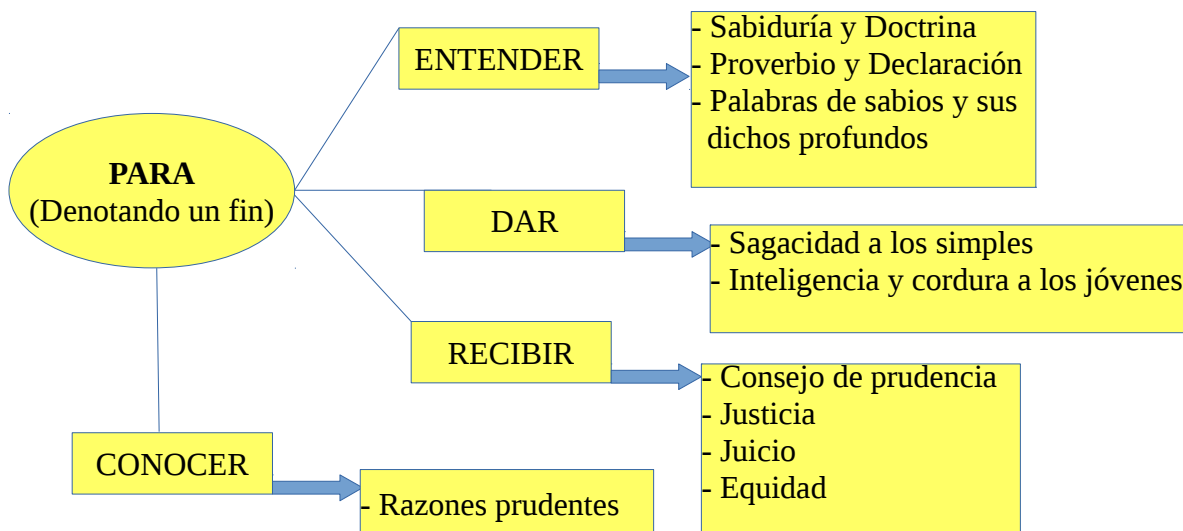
PARA
(Denotando un fin)

ENTENDER

- Sabiduría y Doctrina
- Proverbio y Declaración
- Palabras de sabios y sus dichos profundos

DAR

- Sagacidad a los simples
- Inteligencia y cordura a los jóvenes

RECIBIR

- Consejo de prudencia
- Justicia
- Juicio
- Equidad

CONOCER

- Razones prudentes